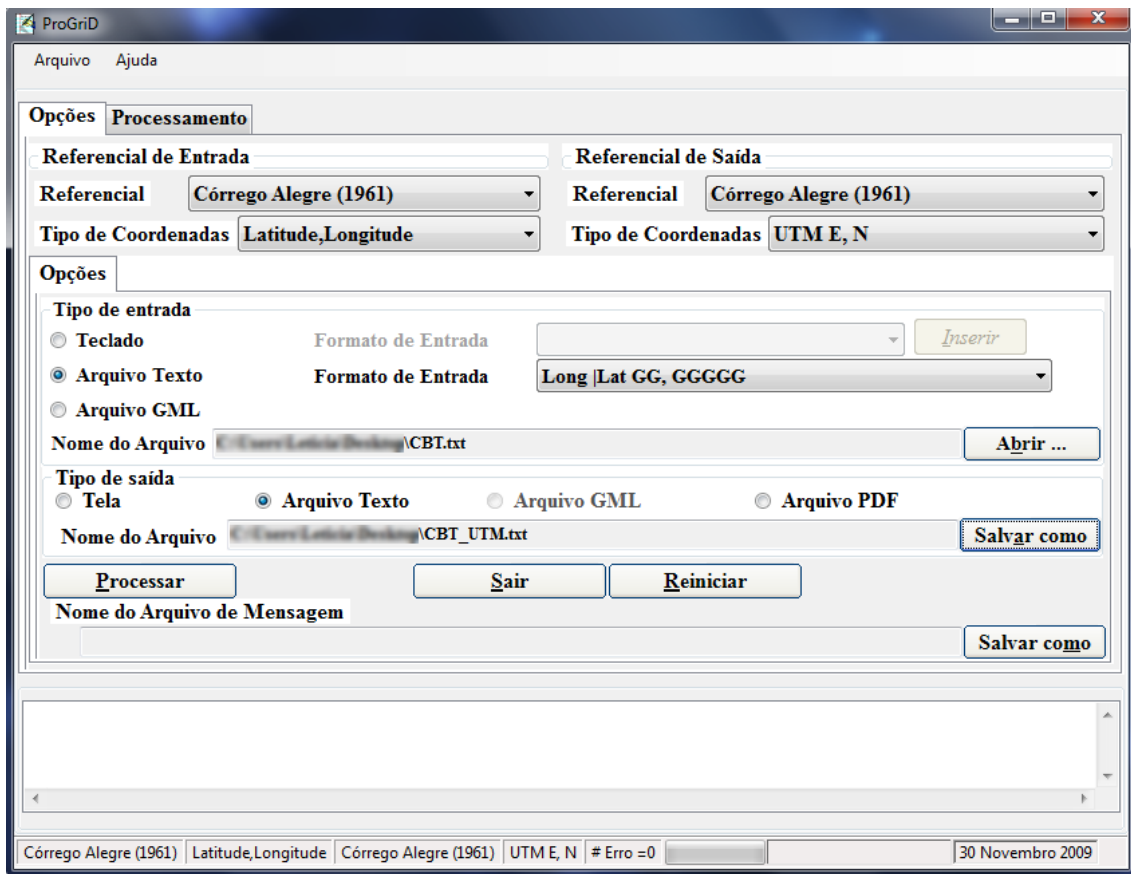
ProGriD

Arquivo Ajuda

Opções Processamento

Referencial de Entrada

Referencial Córrego Alegre (1961)

Tipo de Coordenadas Latitude,Longitude

Referencial de Saída

Referencial Córrego Alegre (1961)

Tipo de Coordenadas UTM E, N

Opções

Tipo de entrada

Teclado

Formato de Entrada

Inserir

Arquivo Texto

Formato de Entrada Long |Lat GG, GGGGG

Arquivo GML

Nome do Arquivo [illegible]\CBT.txt

Abrir ...

Tipo de saída

Tela

Arquivo Texto

Arquivo GML

Arquivo PDF

Nome do Arquivo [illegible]\CBT_UTM.txt

Salvar como

Processar

Sair

Reiniciar

Nome do Arquivo de Mensagem

Salvar como

Córrego Alegre (1961) | Latitude,Longitude | Córrego Alegre (1961) | UTM E, N | # Erro =0 | 30 Novembro 2009